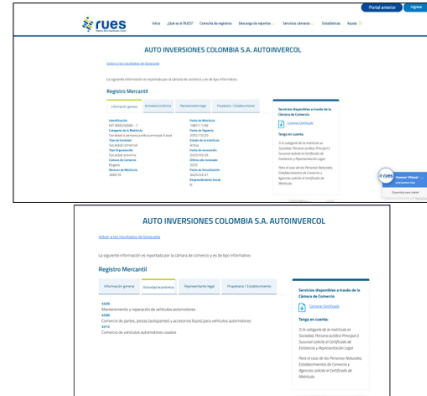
Portal anterior Ingresar

rues Registro Único Empresarial y Social

Inicio ¿Qué es el RUES? Consulta de registros Descarga de reportes Servicios virtuales Estadísticas Ayuda

AUTO INVERSIONES COLOMBIA S.A. AUTOINVERCOL

Volver a los resultados de búsqueda

La siguiente información es reportada por la cámara de comercio y es de tipo informativo.

Registro Mercantil

Información general | Actividad económica | Representante legal | Propietario / Establecimientos

Identificación
NIT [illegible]
Categoría de la Matrícula
Sociedad ó persona jurídica principal ó esal
Tipo de Sociedad
SOCIEDAD COMERCIAL
Tipo Organización
Sociedad anónima
Cámara de Comercio
Bogotá
Número de Matrícula
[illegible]

Fecha de Matrícula
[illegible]
Fecha de Vigencia
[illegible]
Estado de la matrícula
ACTIVA
Fecha de renovación
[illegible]
Último año renovado
2025
Fecha de Actualización
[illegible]
Emprendimiento Social
NO

Servicios disponibles a través de la Cámara de Comercio
Comprar Certificado

Tenga en cuenta:
Si la categoría de la matrícula es Sociedad, Persona Jurídica Principal ó Sucursal solicite el Certificado de Existencia y Representación Legal.
Para el caso de las Personas Naturales, Establecimientos de Comercio y Agencias solicite el Certificado de Matrícula.

Asesor Virtual

AUTO INVERSIONES COLOMBIA S.A. AUTOINVERCOL

Volver a los resultados de búsqueda

La siguiente información es reportada por la cámara de comercio y es de tipo informativo.

Registro Mercantil

Información general | Actividad económica | Representante legal | Propietario / Establecimientos

4520
Mantenimiento y reparación de vehículos automotores
4530
Comercio de partes, piezas (autopartes) y accesorios (lujos) para vehículos automotores
4511
Comercio de vehículos automotores usados

Servicios disponibles a través de la Cámara de Comercio
Comprar Certificado

Tenga en cuenta:
Si la categoría de la matrícula es Sociedad, Persona Jurídica Principal ó Sucursal solicite el Certificado de Existencia y Representación Legal.
Para el caso de las Personas Naturales, Establecimientos de Comercio y Agencias solicite el Certificado de Matrícula.